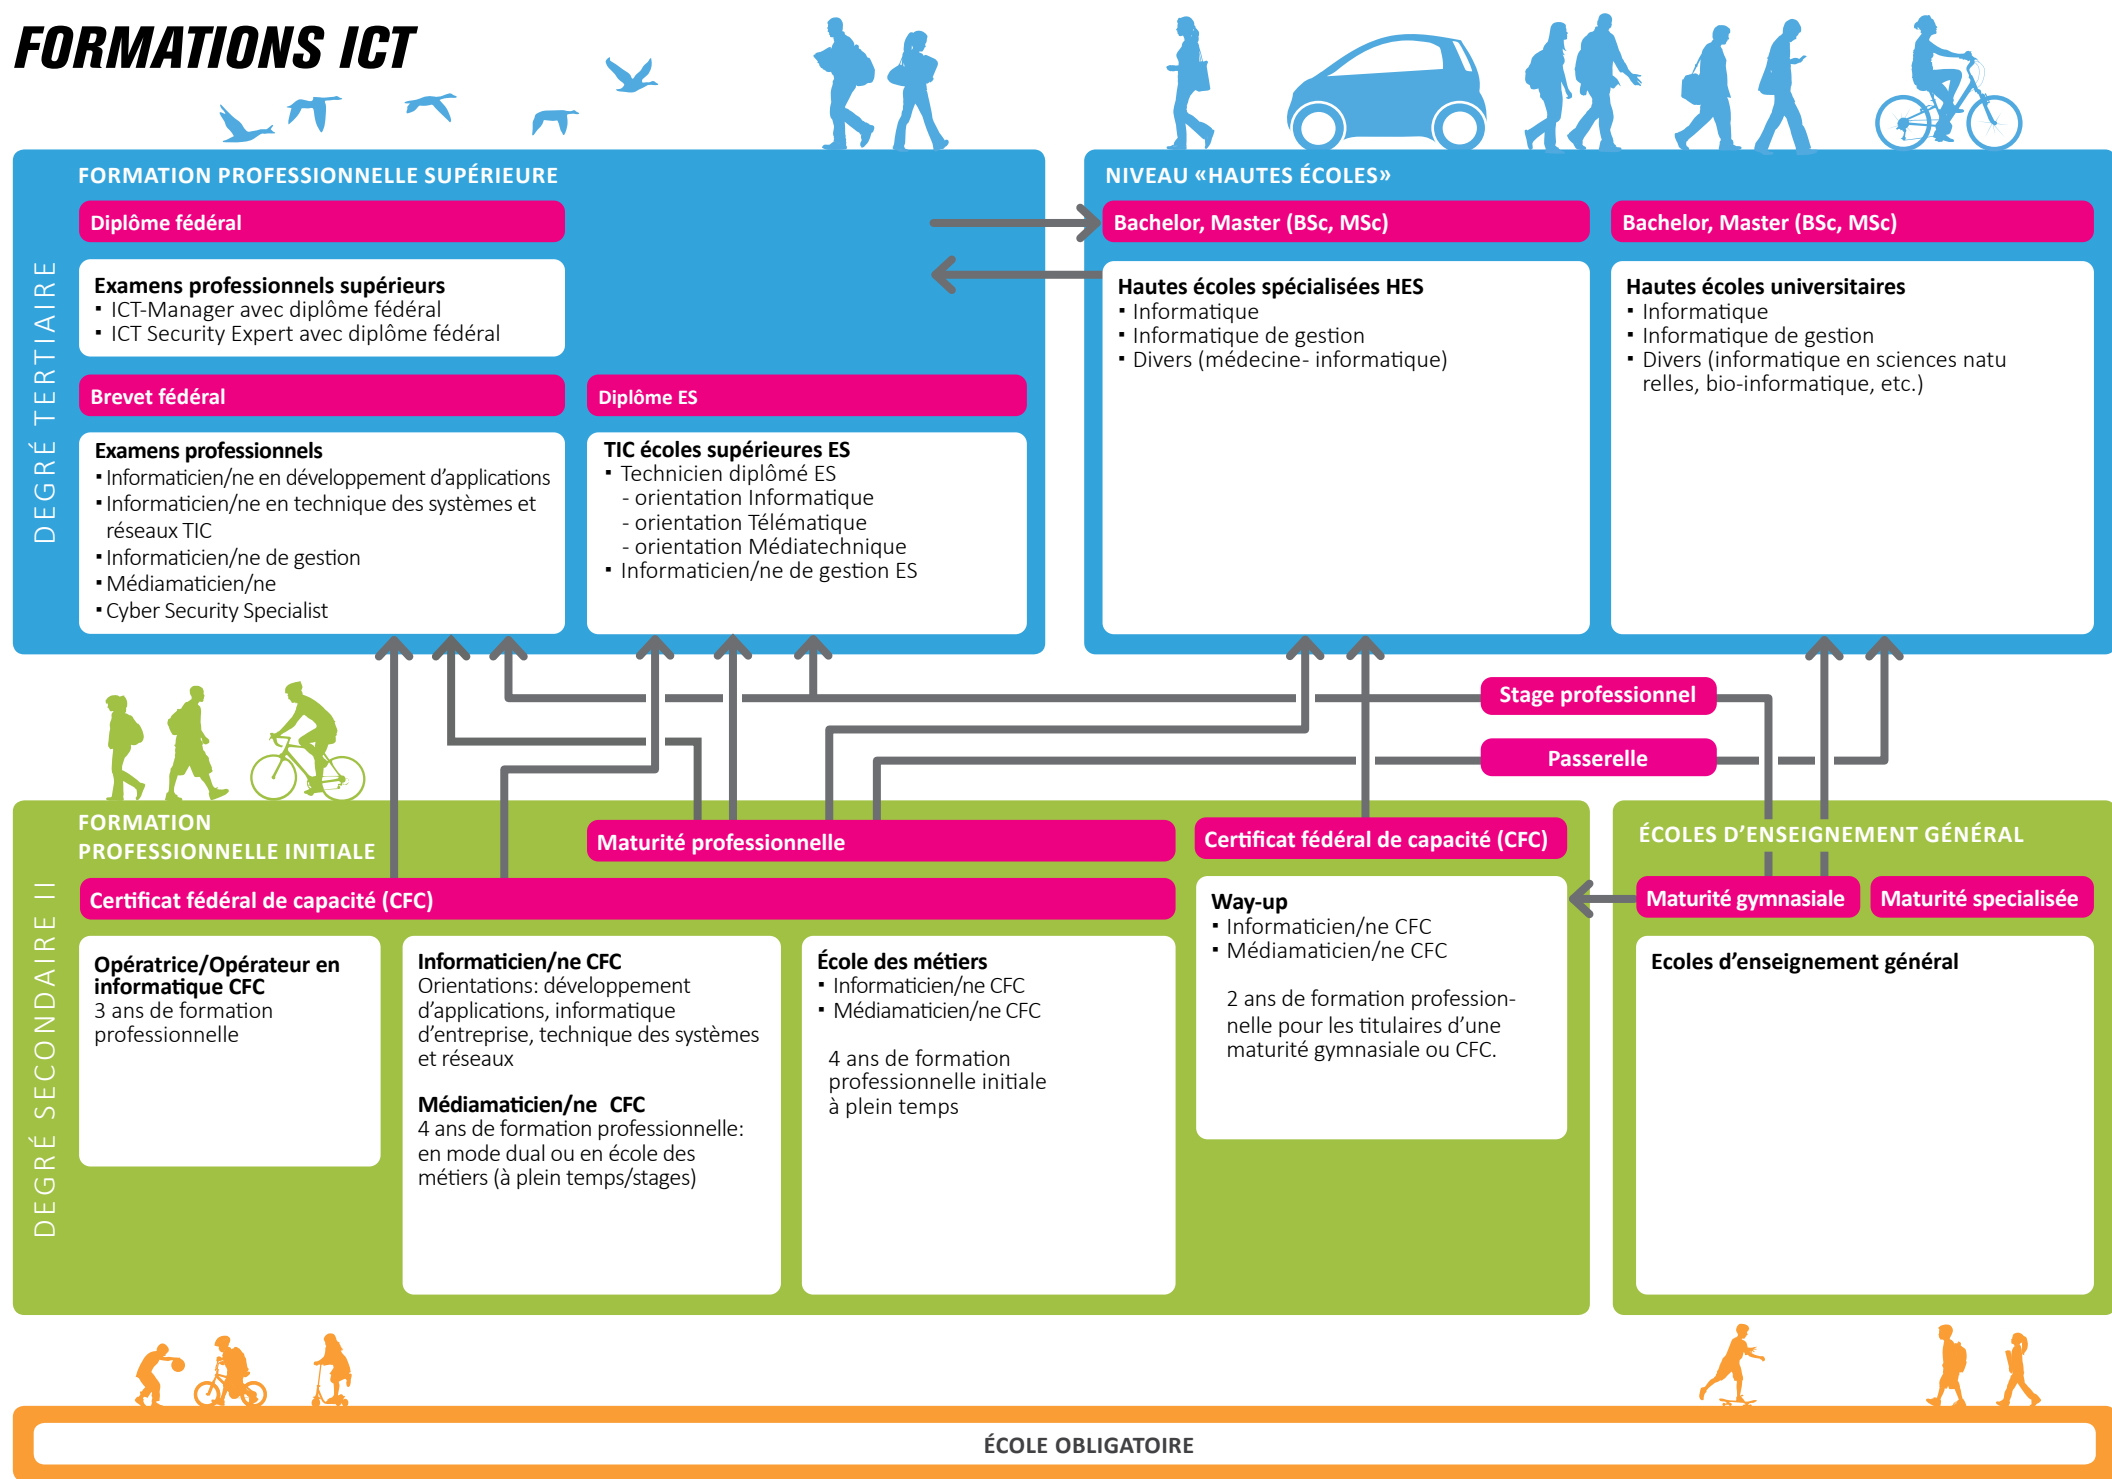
FORMATIONS ICT

DEGRÉ TERTIAIRE

FORMATION PROFESSIONNELLE SUPÉRIEURE

Diplôme fédéral

Examens professionnels supérieurs
▪ ICT-Manager avec diplôme fédéral
▪ ICT Security Expert avec diplôme fédéral

Brevet fédéral

Examens professionnels
▪ Informaticien/ne en développement d'applications
▪ Informaticien/ne en technique des systèmes et réseaux TIC
▪ Informaticien/ne de gestion
▪ Médiamaticien/ne
▪ Cyber Security Specialist

Diplôme ES

TIC écoles supérieures ES
▪ Technicien diplômé ES
- orientation Informatique
- orientation Télématique
- orientation Médiatechnique
▪ Informaticien/ne de gestion ES

NIVEAU «HAUTES ÉCOLES»

Bachelor, Master (BSc, MSc)

Hautes écoles spécialisées HES
▪ Informatique
▪ Informatique de gestion
▪ Divers (médecine- informatique)

Bachelor, Master (BSc, MSc)

Hautes écoles universitaires
▪ Informatique
▪ Informatique de gestion
▪ Divers (informatique en sciences natu relles, bio-informatique, etc.)

Stage professionnel

Passerelle

DEGRÉ SECONDAIRE II

FORMATION PROFESSIONNELLE INITIALE

Maturité professionnelle

Certificat fédéral de capacité (CFC)

Certificat fédéral de capacité (CFC)

Opératrice/Opérateur en informatique CFC
3 ans de formation professionnelle

Informaticien/ne CFC
Orientations: développement d'applications, informatique d'entreprise, technique des systèmes et réseaux

Médiamaticien/ne CFC
4 ans de formation professionnelle: en mode dual ou en école des métiers (à plein temps/stages)

École des métiers
▪ Informaticien/ne CFC
▪ Médiamaticien/ne CFC

4 ans de formation professionnelle initiale à plein temps

Way-up
▪ Informaticien/ne CFC
▪ Médiamaticien/ne CFC

2 ans de formation professionnelle pour les titulaires d'une maturité gymnasiale ou CFC.

ÉCOLES D'ENSEIGNEMENT GÉNÉRAL

Maturité gymnasiale

Maturité specialisée

Ecoles d'enseignement général

ÉCOLE OBLIGATOIRE